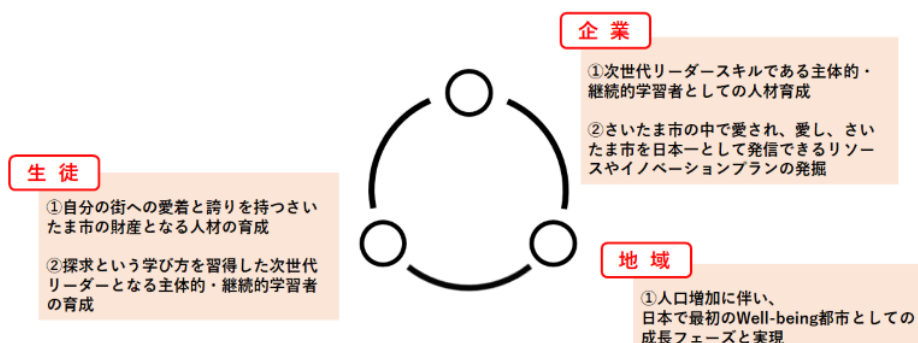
企 業

①次世代リーダースキルである主体的・継続的学習者としての人材育成

②さいたま市の中で愛され、愛し、さいたま市を日本一として発信できるリソースやイノベーションプランの発掘

生 徒

①自分の街への愛着と誇りを持つさいたま市の財産となる人材の育成

②探求という学び方を習得した次世代リーダーとなる主体的・継続的学習者の育成

地 域

①人口増加に伴い、日本で最初のWell-being都市としての成長フェーズと実現